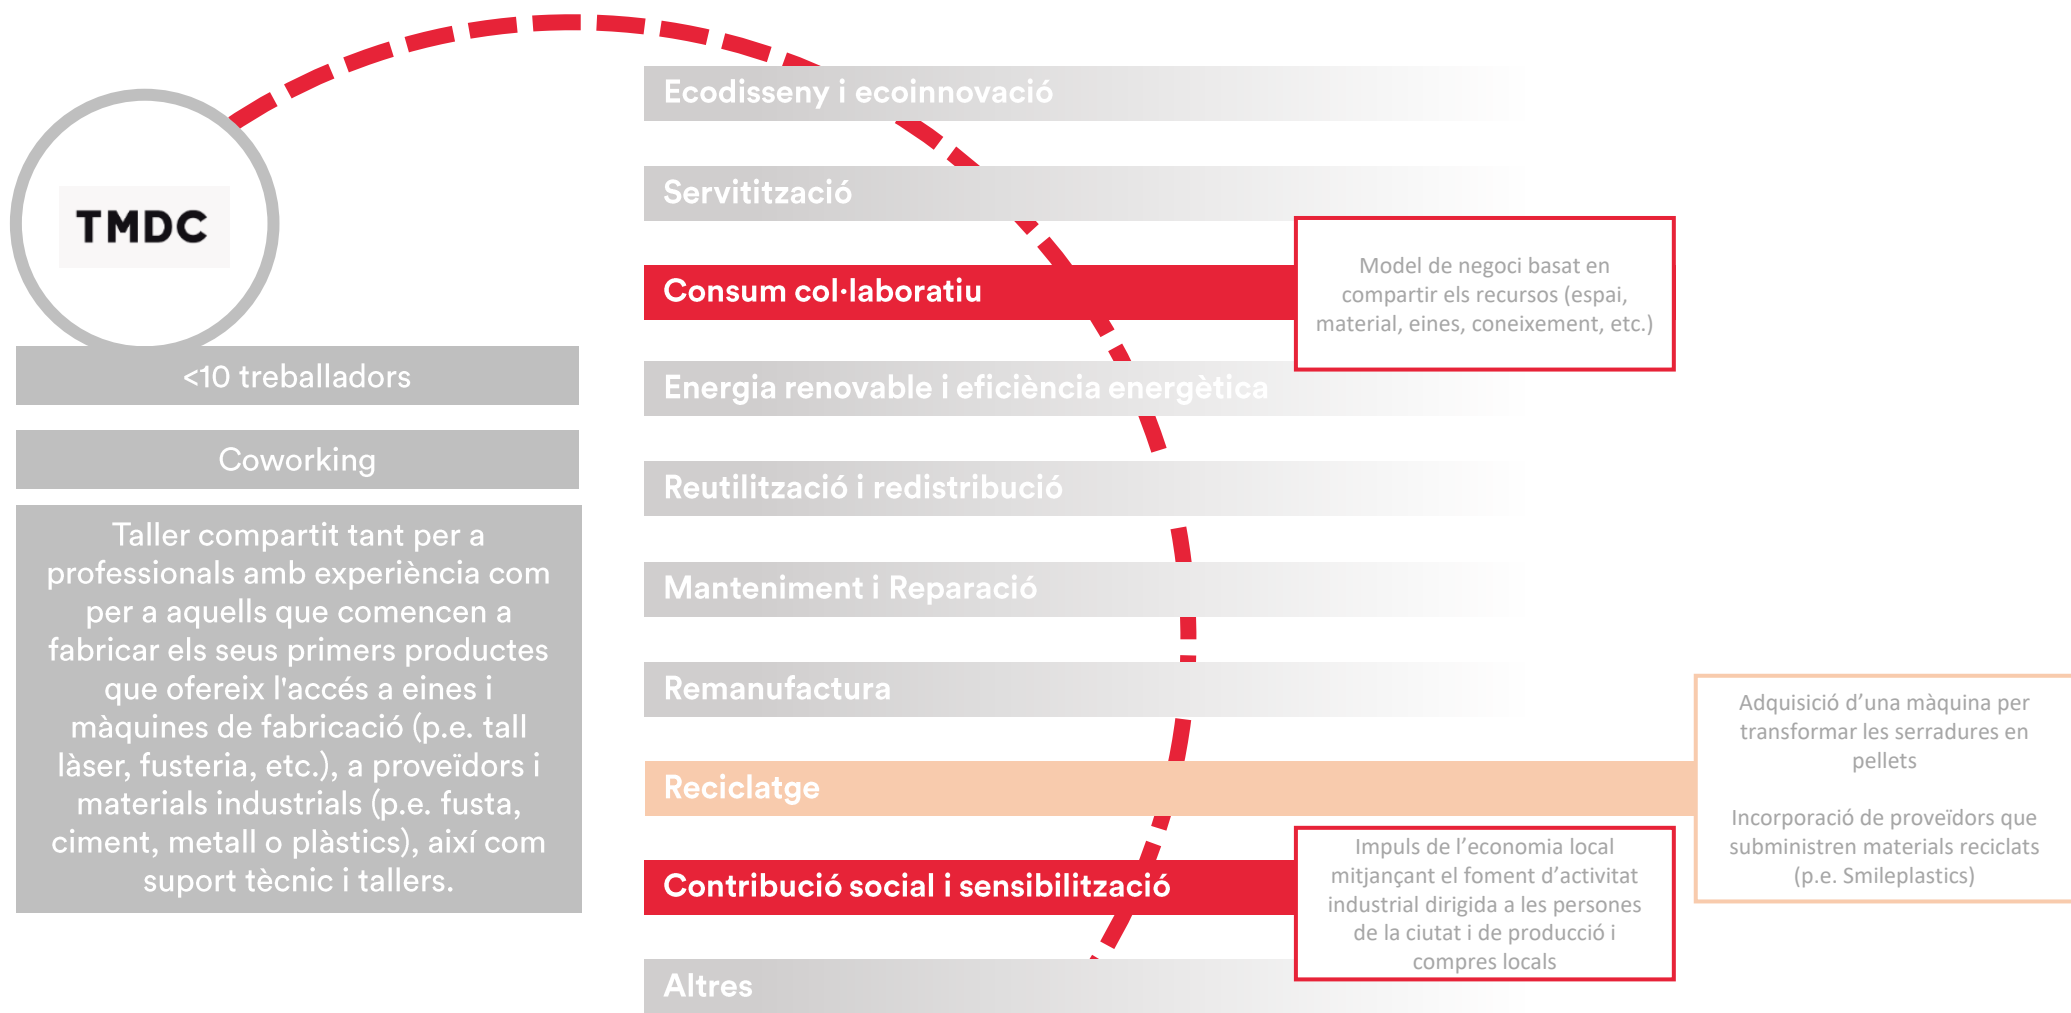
TMDC

<10 treballadors

Coworking

Taller compartit tant per a professionals amb experiència com per a aquells que comencen a fabricar els seus primers productes que ofereix l'accés a eines i màquines de fabricació (p.e. tall làser, fusteria, etc.), a proveïdors i materials industrials (p.e. fusta, ciment, metall o plàstics), així com suport tècnic i tallers.

Ecodisseny i ecoinnovació

Servitització

Consum col·laboratiu

Model de negoci basat en compartir els recursos (espai, material, eines, coneixement, etc.)

Energia renovable i eficiència energètica

Reutilització i redistribució

Manteniment i Reparació

Remanufactura

Reciclatge

Adquisició d'una màquina per transformar les serradures en pellets

Incorporació de proveïdors que subministren materials reciclats (p.e. Smileplastics)

Contribució social i sensibilització

Impuls de l'economia local mitjançant el foment d'activitat industrial dirigida a les persones de la ciutat i de producció i compres locals

Altres